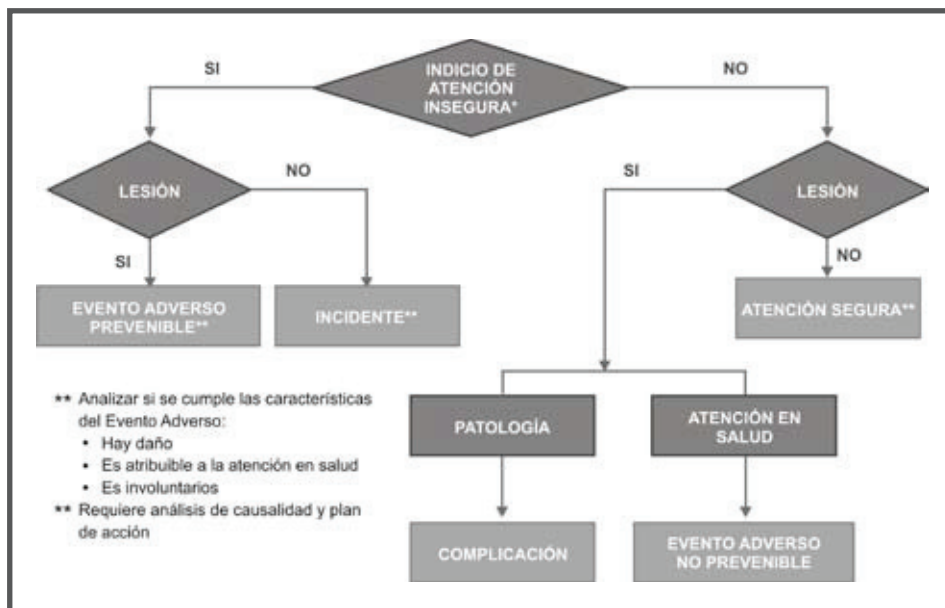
INDICIO DE ATENCIÓN INSEGURA*

SI

NO

LESIÓN

NO

SI

EVENTO ADVERSO PREVENIBLE**

INCIDENTE**

SI

LESIÓN

NO

ATENCIÓN SEGURA**

** Analizar si se cumple las características del Evento Adverso:
• Hay daño
• Es atribuible a la atención en salud
• Es involuntarios
** Requiere análisis de causalidad y plan de acción

PATOLOGÍA

ATENCIÓN EN SALUD

COMPLICACIÓN

EVENTO ADVERSO NO PREVENIBLE